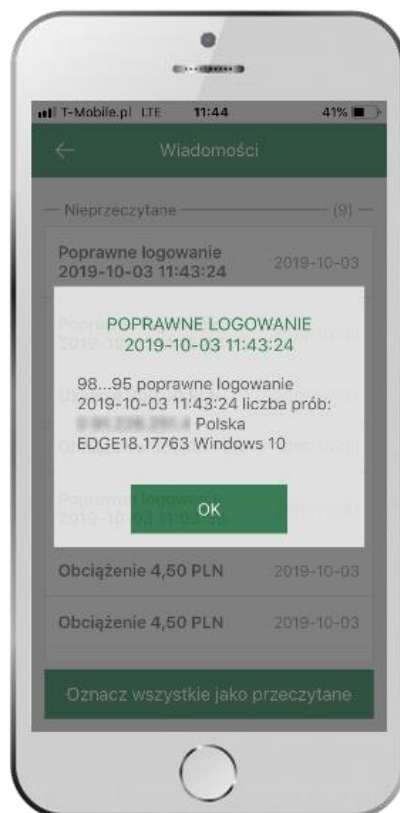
T-Mobile.pl LTE 11:44 41%

Wiadomości

Nieprzeczytane (9)

Poprawne logowanie 2019-10-03 11:43:24 2019-10-03

POPRAWNE LOGOWANIE 2019-10-03 11:43:24

98...95 poprawne logowanie 2019-10-03 11:43:24 liczba prób: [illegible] Polska EDGE18.17763 Windows 10

OK

Obciążenie 4,50 PLN 2019-10-03

Obciążenie 4,50 PLN 2019-10-03

Oznacz wszystkie jako przeczytane